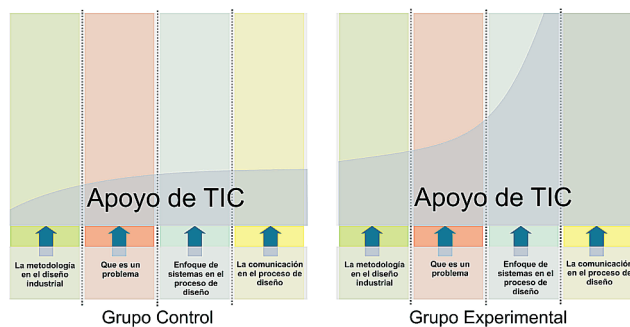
Apoyo de TIC

La metodología en el diseño industrial

Que es un problema

Enfoque de sistemas en el proceso de diseño

La comunicación en el proceso de diseño

Grupo Control

Apoyo de TIC

La metodología en el diseño industrial

Que es un problema

Enfoque de sistemas en el proceso de diseño

La comunicación en el proceso de diseño

Grupo Experimental